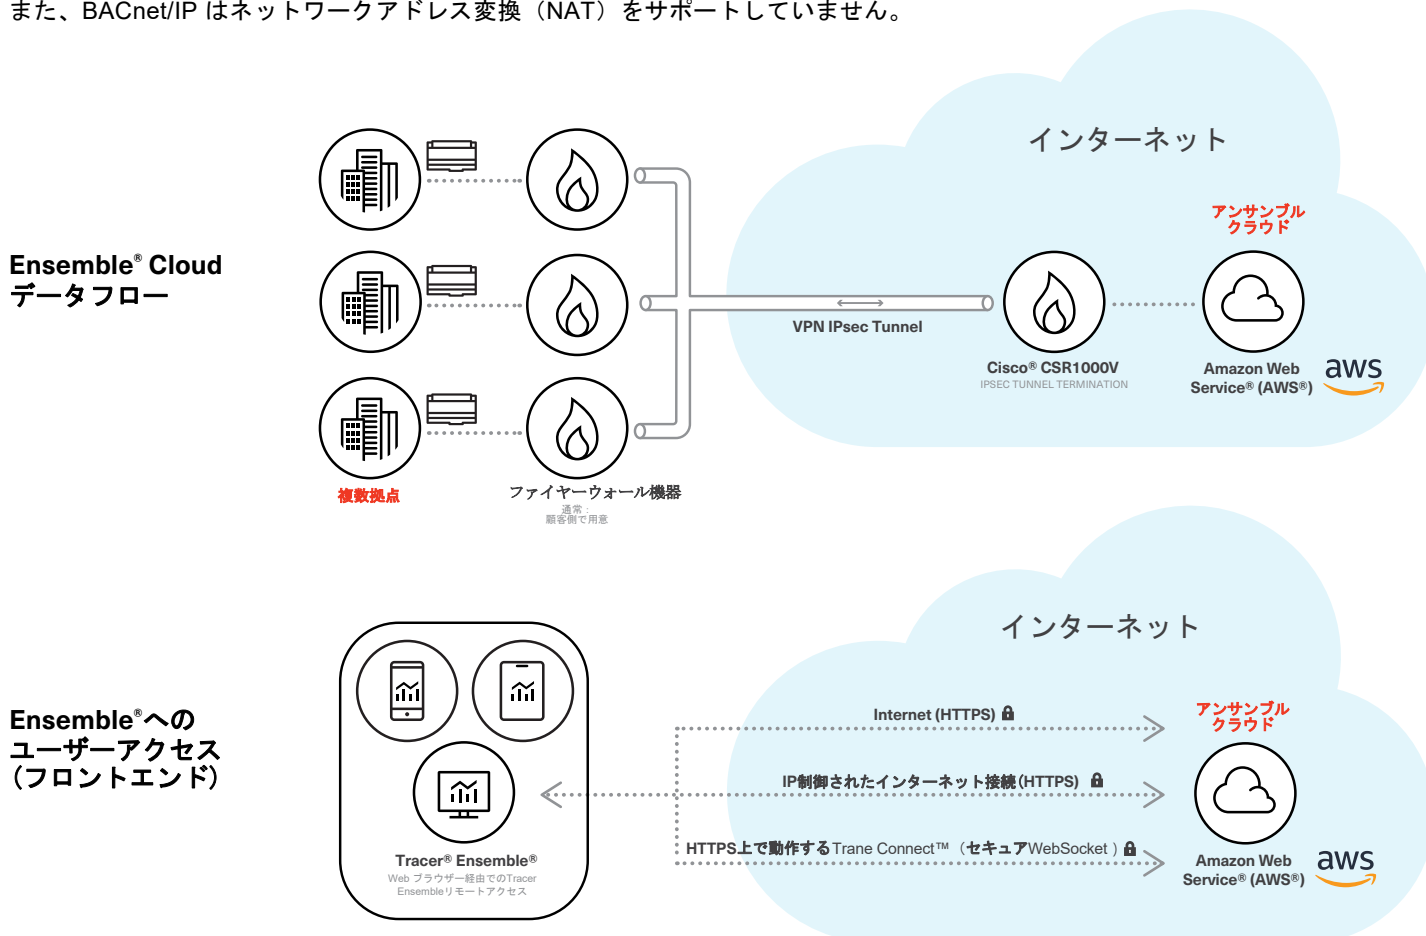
また、BACnet/IP はネットワークアドレス変換（NAT）をサポートしていません。

インターネット

Ensemble® Cloud
データフロー

アンサンブル
クラウド

VPN IPsec Tunnel

Cisco® CSR1000V
IPSEC TUNNEL TERMINATION

Amazon Web Service® (AWS®)

aws

複数拠点

ファイヤーウォール機器
通常：
顧客側で用意

インターネット

Ensemble®への
ユーザーアクセス
（フロントエンド）

Internet (HTTPS)

アンサンブル
クラウド

IP制御されたインターネット接続(HTTPS)

HTTPS上で動作するTrane Connect™ （セキュアWebSocket）

Tracer® Ensemble®
Web ブラウザー経由でのTracer Ensembleリモートアクセス

Amazon Web Service® (AWS®)

aws